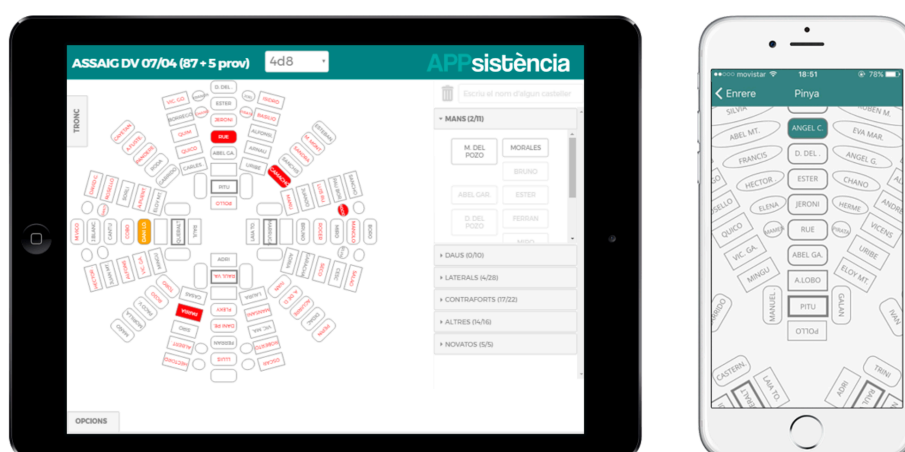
ASSAIG DV 07/04 (87 + 5 prov)

4d8

APPsistència

TRONC

Escriu el nom d'algun casteller

MANS (2/11)

M. DEL POZO

MORALES

BRUNO

ABEL GAR.

ESTER

D. DEL POZO

FERRAN

DAUS (0/10)

LATERALS (4/28)

CONTRAFORTS (17/22)

ALTRES (14/16)

NOVATOS (5/5)

OPCIONS

D. DEL

ESTER

JERONI

RUE

ABEL GA.

URIBE

CARLES

PITU

POLLO

ADRI

movistar

18:51

78%

Enrere

Pinya

SILVIA

RUBEN M.

ABEL MT.

ANGEL C.

EVA MAR.

FRANCIS

D. DEL .

ANGEL G.

HECTOR .

ESTER

CHANO

ELENA

JERONI

HERME

QUICO

RUE

VICENS

VIC. GA.

ABEL GA.

URIBE

MINGU

A.LOBO

ELOY MT.

MANUEL

PITU

GALAN

POLLO

CASTERN.

ADRI

TRINI